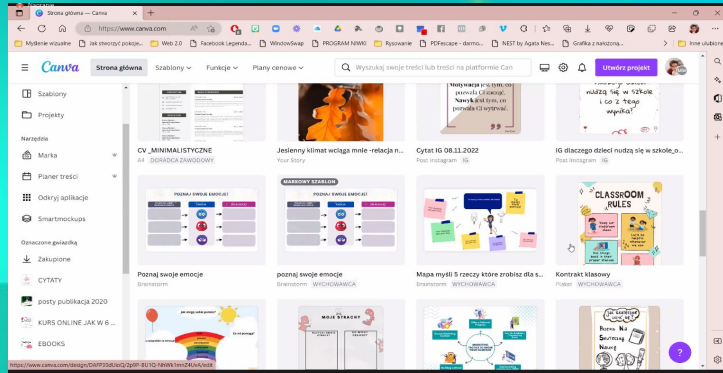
Strona główna — Canva
https://www.canva.com
Mydlenie wizualne | Jak stworzyć pokoje... | Web 2.0 | Facebook Legenda... | WindowSwap | PROGRAM NIWKI | Rysowanie | PDFescape - darmo... | NEST by Agata Nes... | Grafika z naklejona... | Inne ulubione

Canva | Strona główna | Szablony | Funkcje | Plany cenowe | Wyszukaj swoje treści lub treści na platformie Can | Utwórz projekt

Szablony
Projekty
Narzędzia
Marka
Planer treści
Odkryj aplikacje
Smartmockups
Oznaczone gwiazdką
Zakupione
CYTATY
posty publikacja 2020
KURS ONLINE JAK W 6 ...
EBOOKS

CV _MINIMALISTYCZNE
A4 DORADCA ZAWODOWY
Jesienny klimat wciąga mnie -relacja n...
Your Story
Motywacja jest tym, co pozwala Ci zacząć. Nawyk jest tym, co pozwala Ci wytrwać.
Cytat IG 08.11.2022
Post Instagram IG
i co z tego wynika?
IG dlaczego dzieci nudzą się w szkole_o...
Post Instagram IG

POZNAJ SWOJE EMOCJE!
Poznaj swoje emocje
Brainstorm
MARKOWY SZABLON
POZNAJ SWOJE EMOCJE!
poznaj swoje emocje
Brainstorm WYCHOWAWCA
Mapa myśli 5 rzeczy które zrobisz dla s...
Brainstorm WYCHOWAWCA
CLASSROOM RULES
Kontrakt klasowy
Plakat WYCHOWAWCA

MOJE STRACHY
Nowo Na Świeżej Nawyki

https://www.canva.com/design/DAFP3dUsQ/2p9F-8L1Q-NhWK1mrZ4UrA/edit
?